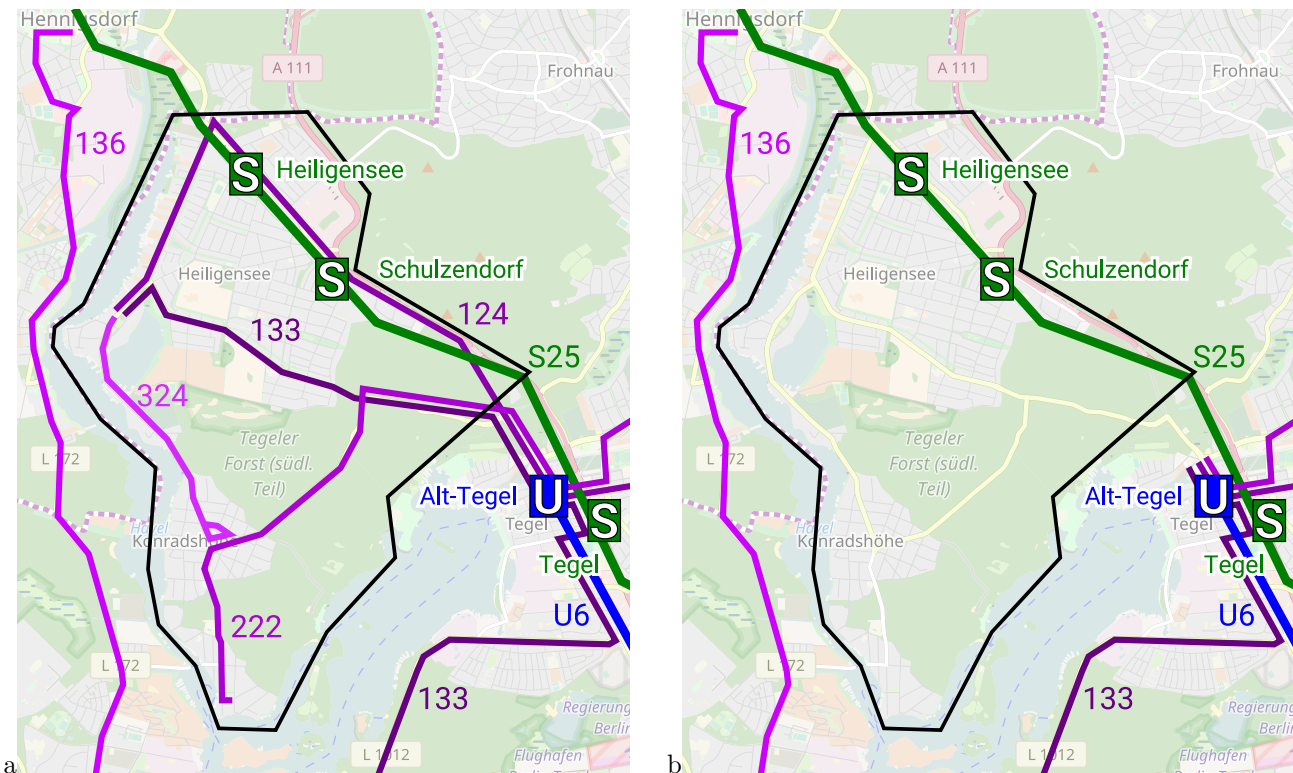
Hennigsdorf
A 111
Frohnau
136
S Heiligensee
S Schulzendorf
Heiligensee
124
133
S25
324
Tegeler Forst (südl. Teil)
L 172
Alt-Tegel U
Tegel
S Tegel
Konradshöhe
222
U6
L 172
133
Regierung Berlin
L 1012
Flughafen
a

Hennigsdorf
A 111
Frohnau
136
S Heiligensee
S Schulzendorf
Heiligensee
S25
Tegeler Forst (südl. Teil)
L 172
Alt-Tegel U
Tegel
S Tegel
Konradshöhe
U6
L 172
133
Regierung Berlin
L 1012
Flughafen
b